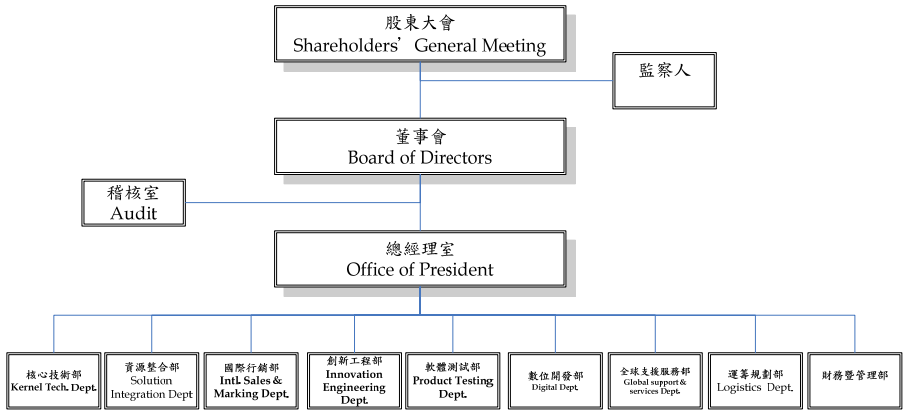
股東大會
Shareholders’ General Meeting

監察人

董事會
Board of Directors

稽核室
Audit

總經理室
Office of President

核心技術部
Kernel Tech. Dept.

資源整合部
Solution Integration Dept

國際行銷部
Intl. Sales & Marking Dept.

創新工程部
Innovation Engineering Dept.

軟體測試部
Product Testing Dept.

數位開發部
Digital Dept.

全球支援服務部
Global support & services Dept.

運籌規劃部
Logistics Dept.

財務暨管理部